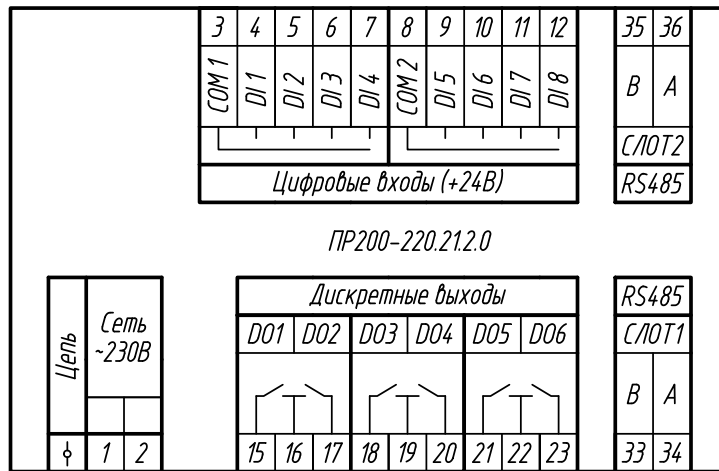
| 3 | 4 | 5 | 6 | 7 | 8 | 9 | 10 | 11 | 12 |
|---|---|---|---|---|---|---|---|---|---|
| COM1 | DI1 | DI2 | DI3 | DI4 | COM2 | DI5 | DI6 | DI7 | DI8 |

Цифровые входы (+24В)

| 35 | 36 |
|---|---|
| B | A |

СЛОТ2
RS485

ПР200-220.21.2.0

Цепь

Сеть ~230В

| ⏚ | 1 | 2 |
|---|---|---|

Дискретные выходы

| DO1 | DO2 | DO3 | DO4 | DO5 | DO6 |
|---|---|---|---|---|---|

| 15 | 16 | 17 | 18 | 19 | 20 | 21 | 22 | 23 |
|---|---|---|---|---|---|---|---|---|

RS485
СЛОТ1

| B | A |
|---|---|
| 33 | 34 |